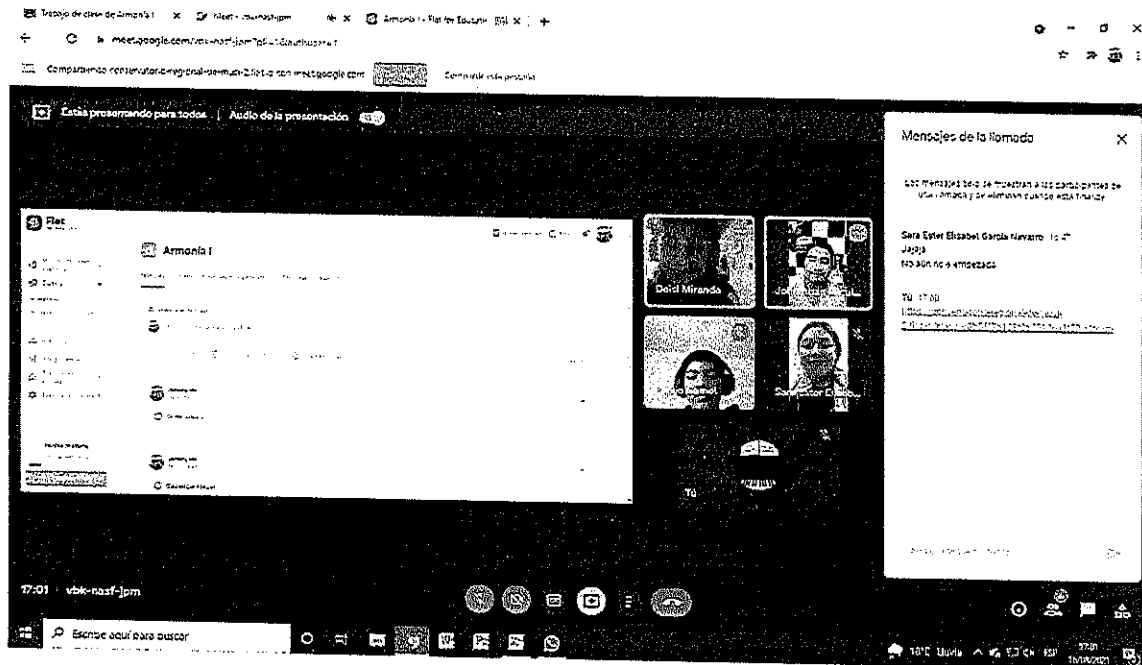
Trabajo de clase de Armonía I × Meet - vbk-nasf-jpm × Armonía I - Flat for Education ×

meet.google.com/vbk-nasf-jpm

Compartiendo conservatorio-regional-de-musi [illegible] con meet.google.com Compartir esta pestaña

Estás presentando para todos | Audio de la presentación

Flat

Armonía I

Mensajes de la llamada

Los mensajes solo se muestran a los participantes de una llamada y se eliminan cuando esta finaliza

Sara Ester Elizabet García Navarro 16:47
Jajaja
No aún no e empezado

Tú 17:00
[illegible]

Daisi Miranda

Tú

17:01 | vbk-nasf-jpm

Escribe aquí para buscar

18°C Lluvia